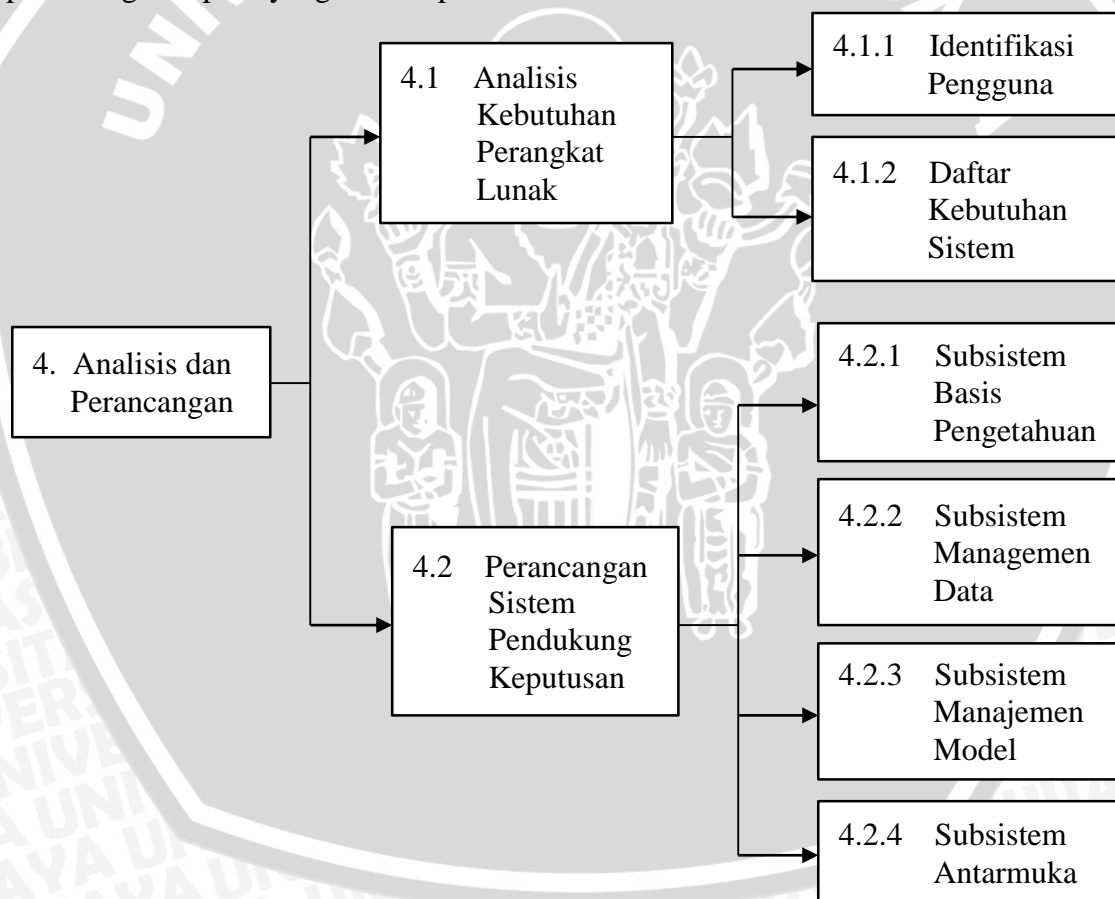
4. Analisis dan Perancangan

4.1 Analisis Kebutuhan Perangkat Lunak

4.1.1 Identifikasi Pengguna

4.1.2 Daftar Kebutuhan Sistem

4.2 Perancangan Sistem Pendukung Keputusan

4.2.1 Subsistem Basis Pengetahuan

4.2.2 Subsistem Managemen Data

4.2.3 Subsistem Manajemen Model

4.2.4 Subsistem Antarmuka